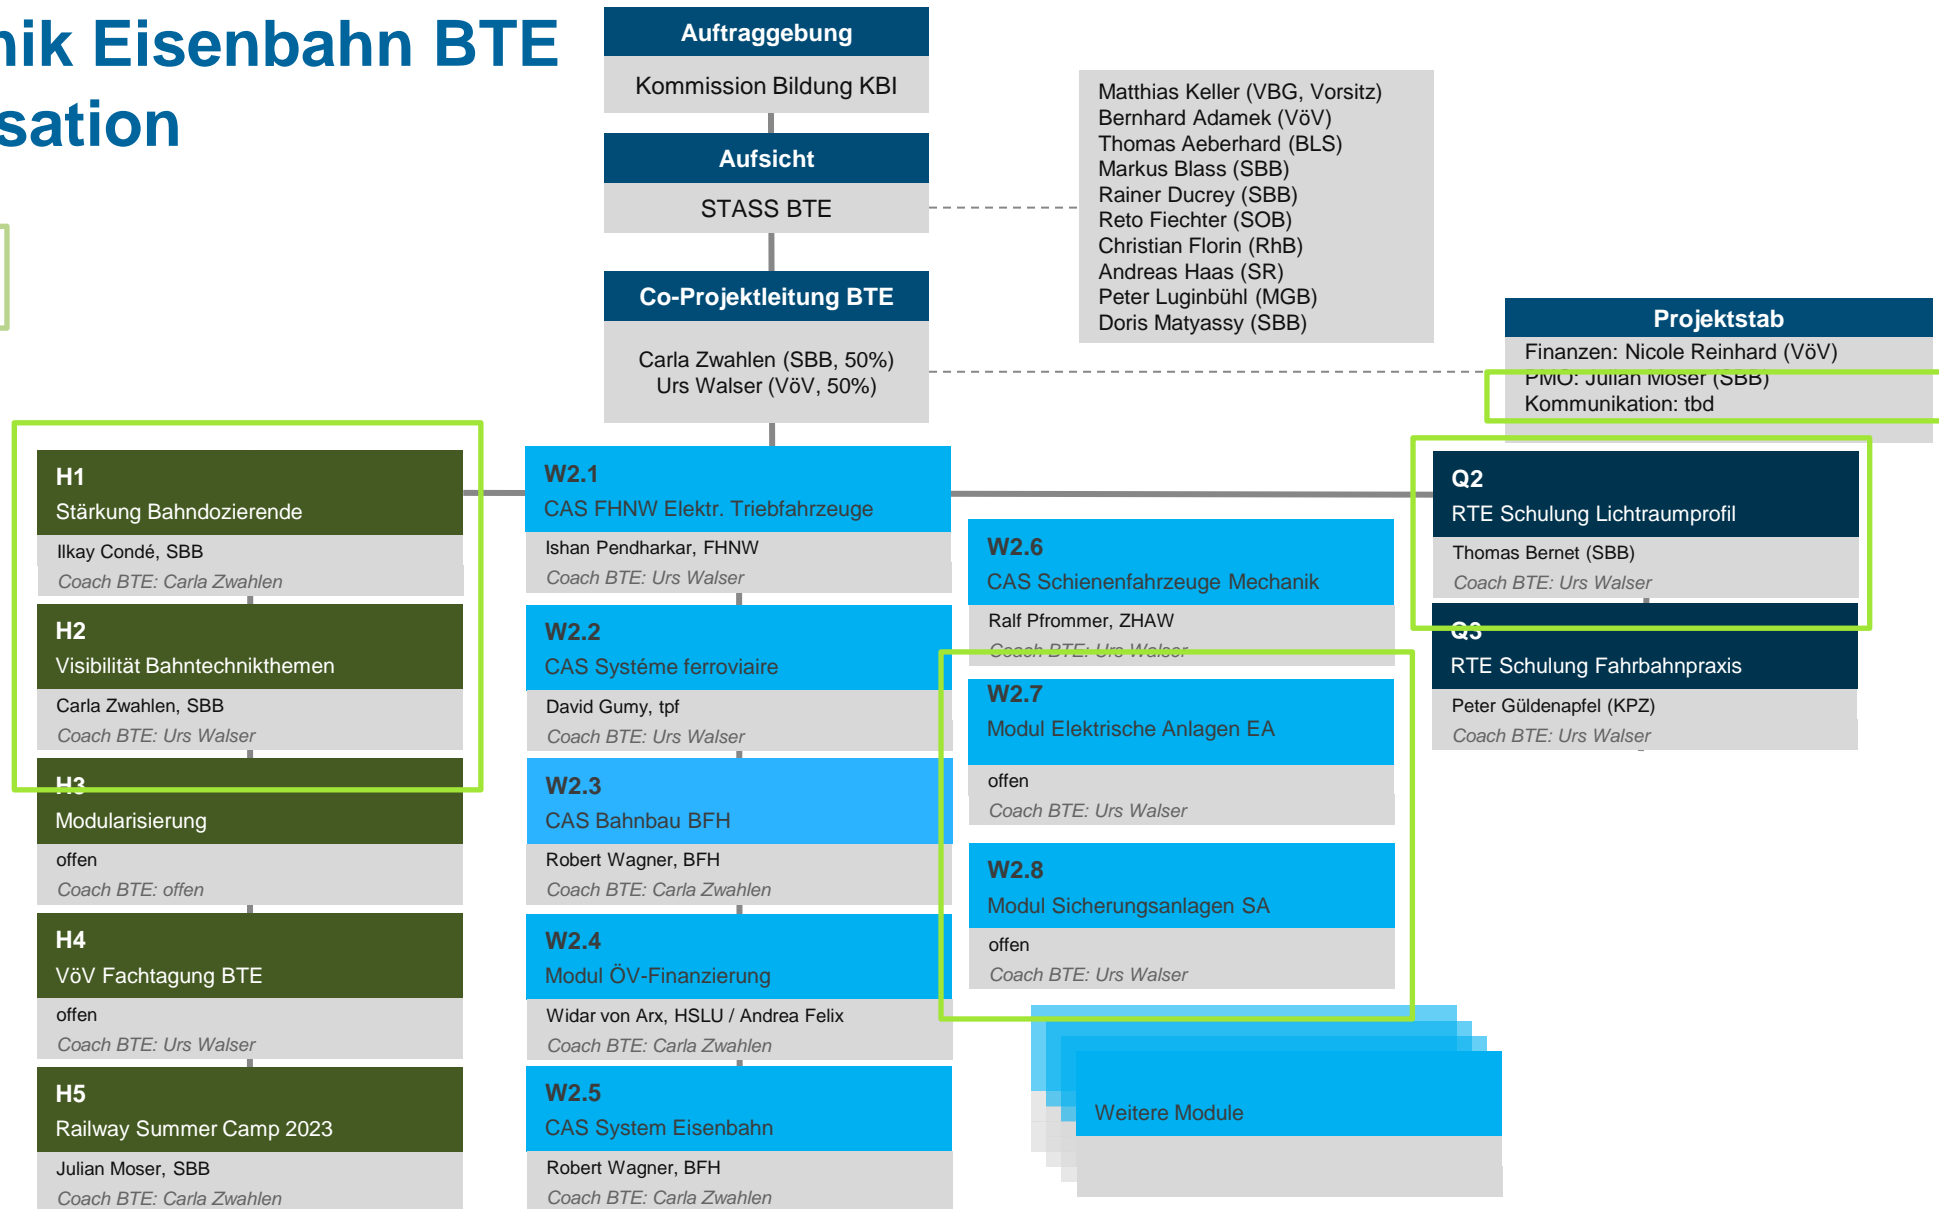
nik Eisenbahn BTE
sation

Auftraggebung
Kommission Bildung KBI

Aufsicht
STASS BTE

Co-Projektleitung BTE
Carla Zwahlen (SBB, 50%)
Urs Walser (VöV, 50%)

Matthias Keller (VBG, Vorsitz)
Bernhard Adamek (VöV)
Thomas Aeberhard (BLS)
Markus Blass (SBB)
Rainer Ducrey (SBB)
Reto Fiechter (SOB)
Christian Florin (RhB)
Andreas Haas (SR)
Peter Luginbühl (MGB)
Doris Matyassy (SBB)

Projektstab
Finanzen: Nicole Reinhard (VöV)
PMO: Julian Moser (SBB)
Kommunikation: tbd

H1
Stärkung Bahndozierende
Ilkay Condé, SBB
Coach BTE: Carla Zwahlen

H2
Visibilität Bahntechnikthemen
Carla Zwahlen, SBB
Coach BTE: Urs Walser

H3
Modularisierung
offen
Coach BTE: offen

H4
VöV Fachtagung BTE
offen
Coach BTE: Urs Walser

H5
Railway Summer Camp 2023
Julian Moser, SBB
Coach BTE: Carla Zwahlen

W2.1
CAS FHNW Elektr. Triebfahrzeuge
Ishan Pendharkar, FHNW
Coach BTE: Urs Walser

W2.2
CAS Systéme ferroviaire
David Gumy, tpf
Coach BTE: Urs Walser

W2.3
CAS Bahnbau BFH
Robert Wagner, BFH
Coach BTE: Carla Zwahlen

W2.4
Modul ÖV-Finanzierung
Widar von Arx, HSLU / Andrea Felix
Coach BTE: Carla Zwahlen

W2.5
CAS System Eisenbahn
Robert Wagner, BFH
Coach BTE: Carla Zwahlen

W2.6
CAS Schienenfahrzeuge Mechanik
Ralf Pfrommer, ZHAW
Coach BTE: Urs Walser

W2.7
Modul Elektrische Anlagen EA
offen
Coach BTE: Urs Walser

W2.8
Modul Sicherungsanlagen SA
offen
Coach BTE: Urs Walser

Weitere Module

Q2
RTE Schulung Lichtraumprofil
Thomas Bernet (SBB)
Coach BTE: Urs Walser

Q3
RTE Schulung Fahrbahnpraxis
Peter Güldenapfel (KPZ)
Coach BTE: Urs Walser